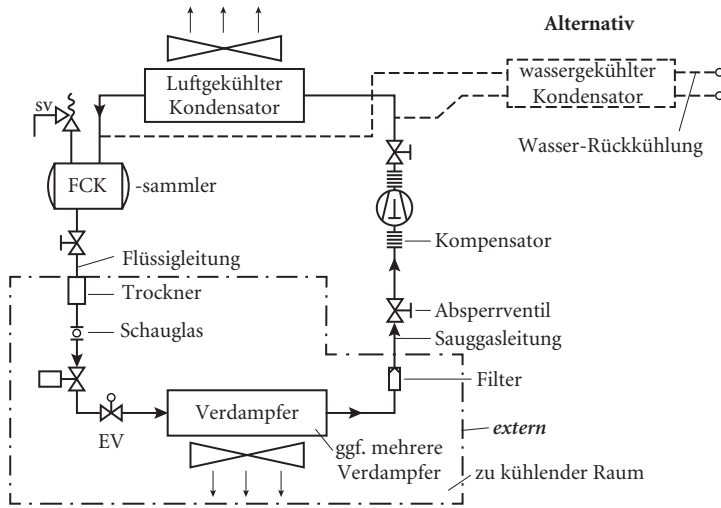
Alternativ

Luftgekühlter Kondensator

wassergekühlter Kondensator

Wasser-Rückkühlung

SV

FCK -sammler

Kompensator

Flüssigleitung

Trockner

Absperrventil

Schauglas

Sauggasleitung

Filter

Verdampfer

EV

extern

ggf. mehrere Verdampfer

zu kühlender Raum